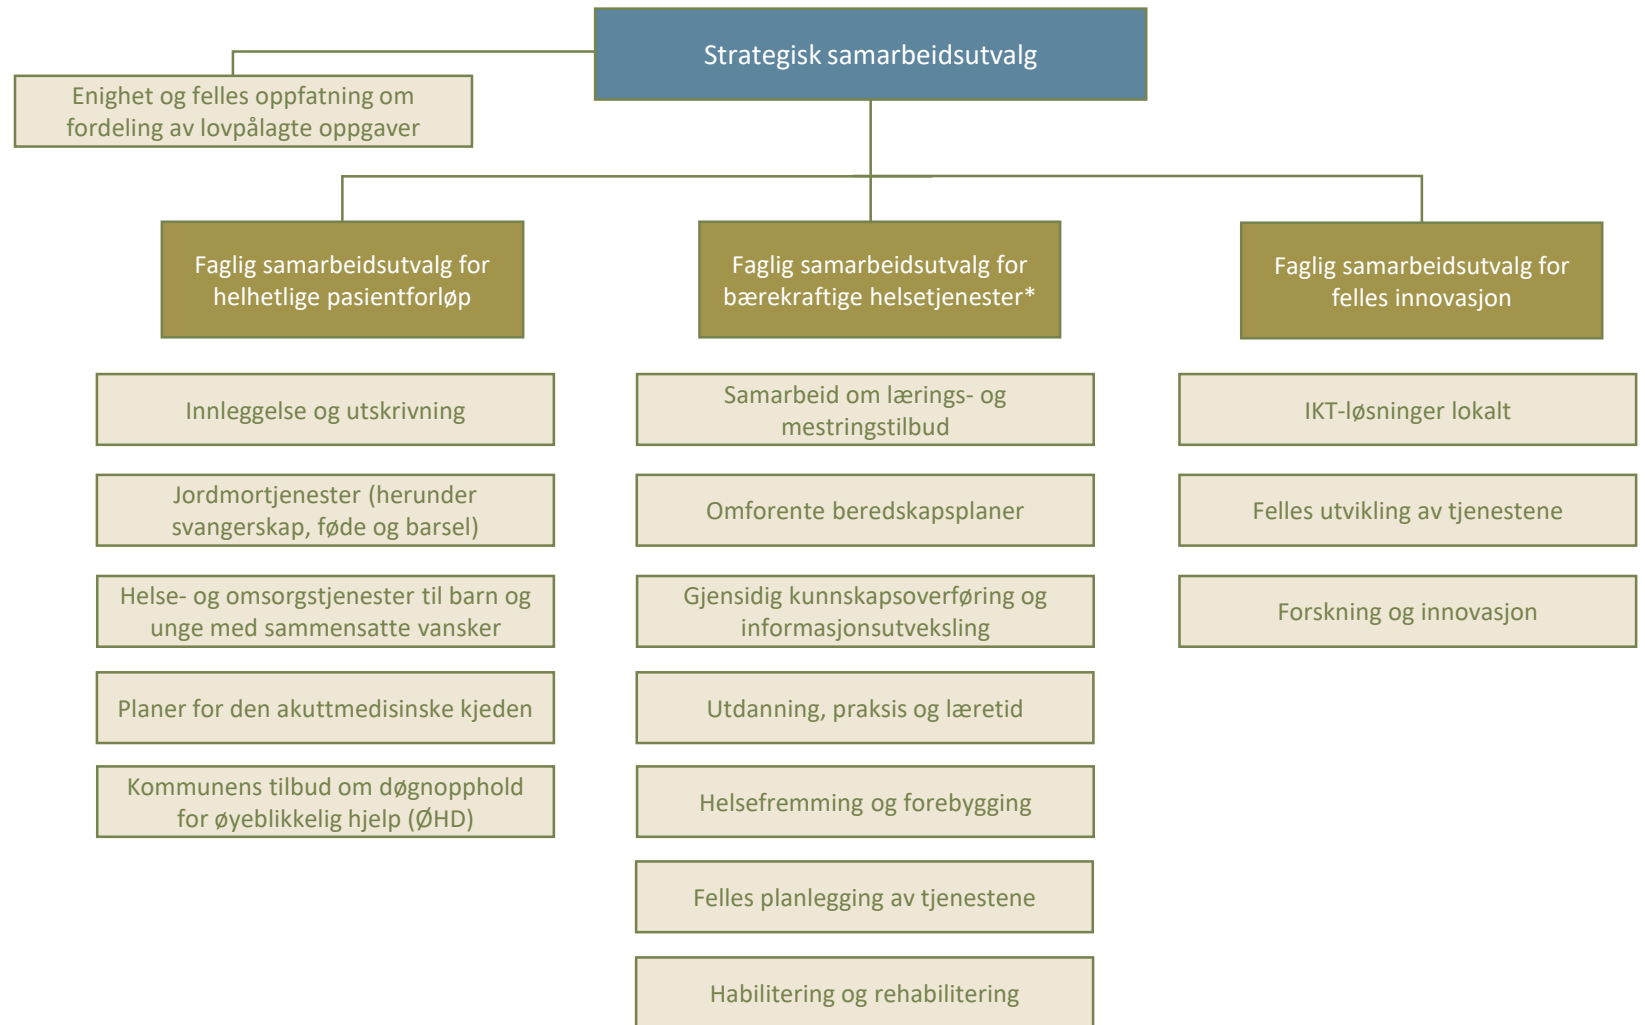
Strategisk samarbeidsutvalg

Enighet og felles oppfatning om fordeling av lovpålagte oppgaver

Faglig samarbeidsutvalg for helhetlige pasientforløp

Innleggelse og utskrivning

Jordmortjenester (herunder svangerskap, føde og barsel)

Helse- og omsorgstjenester til barn og unge med sammensatte vansker

Planer for den akuttmedisinske kjeden

Kommunens tilbud om døgnopphold for øyeblikkelig hjelp (ØHD)

Faglig samarbeidsutvalg for bærekraftige helsetjenester*

Samarbeid om lærings- og mestringstilbud

Omforente beredskapsplaner

Gjensidig kunnskapsoverføring og informasjonsutveksling

Utdanning, praksis og læretid

Helsefremming og forebygging

Felles planlegging av tjenestene

Habilitering og rehabilitering

Faglig samarbeidsutvalg for felles innovasjon

IKT-løsninger lokalt

Felles utvikling av tjenestene

Forskning og innovasjon